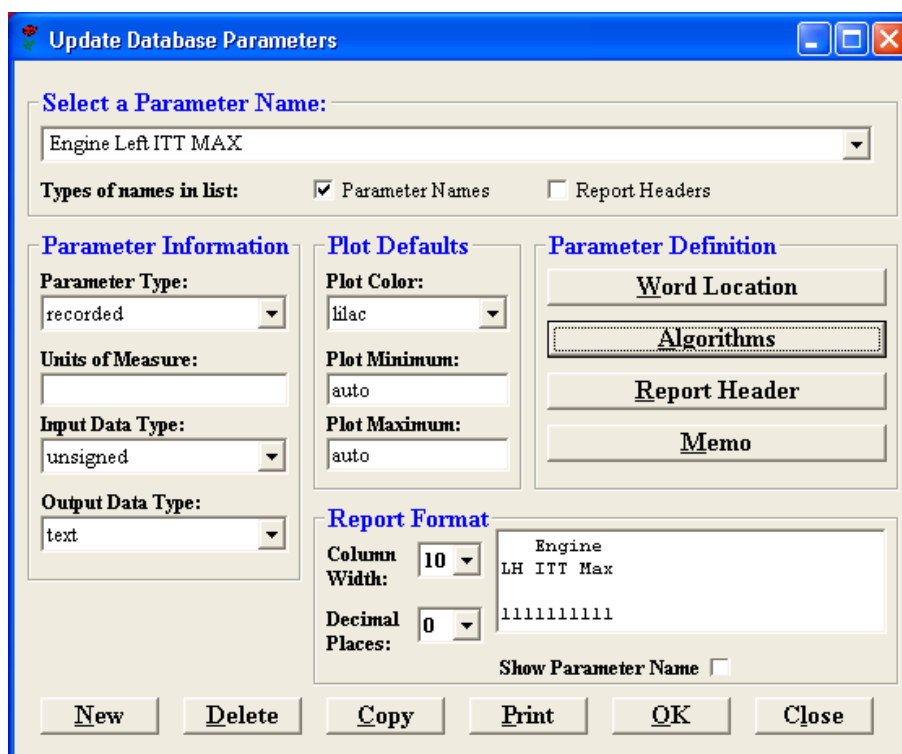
Update Database Parameters

Select a Parameter Name:

Engine Left ITT MAX

Types of names in list: Parameter Names Report Headers

Parameter Information

Parameter Type:

recorded

Units of Measure:

Input Data Type:

unsigned

Output Data Type:

text

Plot Defaults

Plot Color:

lilac

Plot Minimum:

auto

Plot Maximum:

auto

Parameter Definition

Word Location

Algorithms

Report Header

Memo

Report Format

Column Width: 10

Decimal Places: 0

Engine
LH ITT Max

llllllllll

Show Parameter Name

New Delete Copy Print OK Close